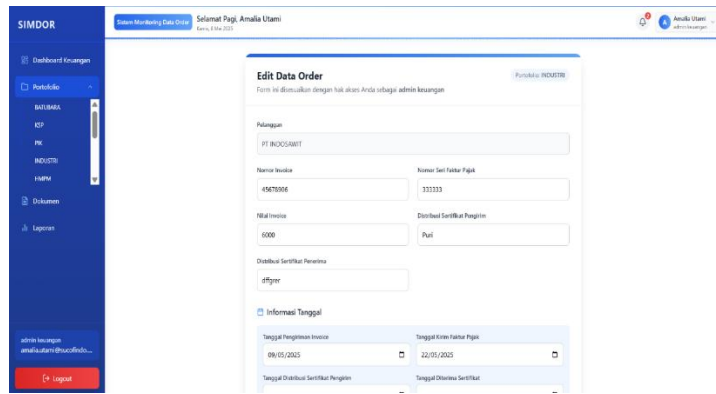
SIMDOR

Sistem Monitoring Data Order

Selamat Pagi, Amalia Utami

Kamis, 8 Mei 2025

Amalia Utami
admin keuangan

Dashboard Keuangan

Portofolio

BATUBARA

KSP

PIK

INDUSTRI

HMPM

Dokumen

Laporan

admin keuangan
amalia.utami@sucofindo...

Logout

Edit Data Order

Portofolio: INDUSTRI

Form ini disesuaikan dengan hak akses Anda sebagai admin keuangan

Pelanggan

PT INDOSAWIT

Nomor Invoice

45678906

Nomor Seri Faktur Pajak

333333

Nilai Invoice

6000

Distribusi Sertifikat Pengirim

Puri

Distribusi Sertifikat Penerima

dffgrer

Informasi Tanggal

Tanggal Pengiriman Invoice

09/05/2025

Tanggal Kirim Faktur Pajak

22/05/2025

Tanggal Distribusi Sertifikat Pengirim

Tanggal Diterima Sertifikat